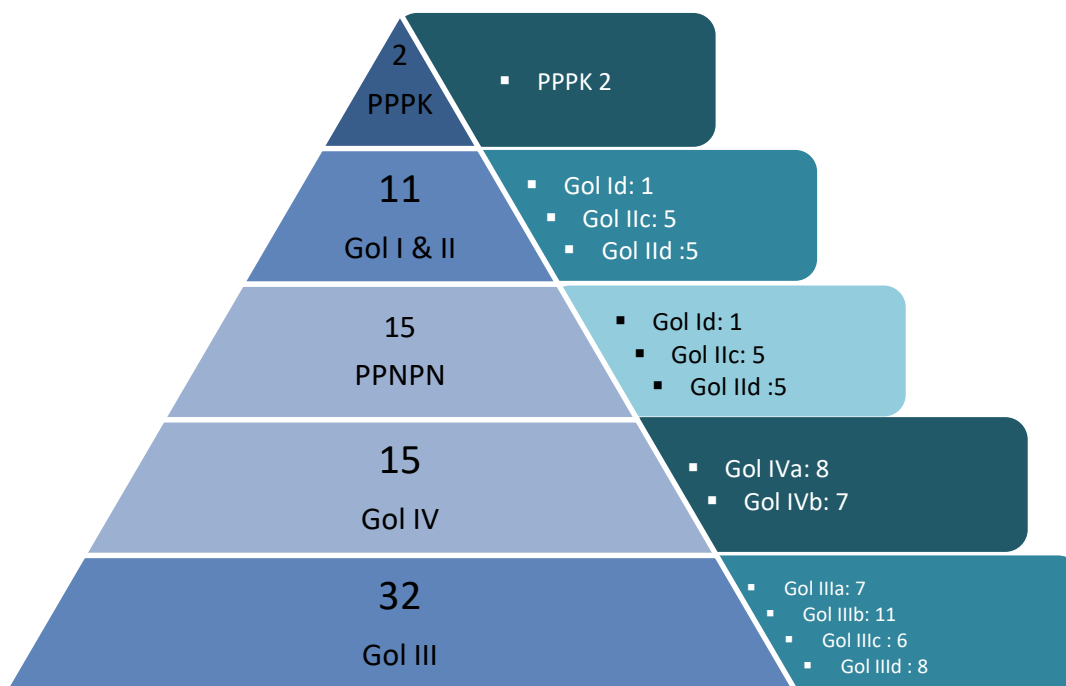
2
PPPK

PPPK 2

11
Gol I & II

Gol Id: 1
Gol IIc: 5
Gol IId :5

15
PPNPN

Gol Id: 1
Gol IIc: 5
Gol IId :5

15
Gol IV

Gol IVa: 8
Gol IVb: 7

32
Gol III

Gol IIIa: 7
Gol IIIb: 11
Gol IIIc : 6
Gol IIId : 8